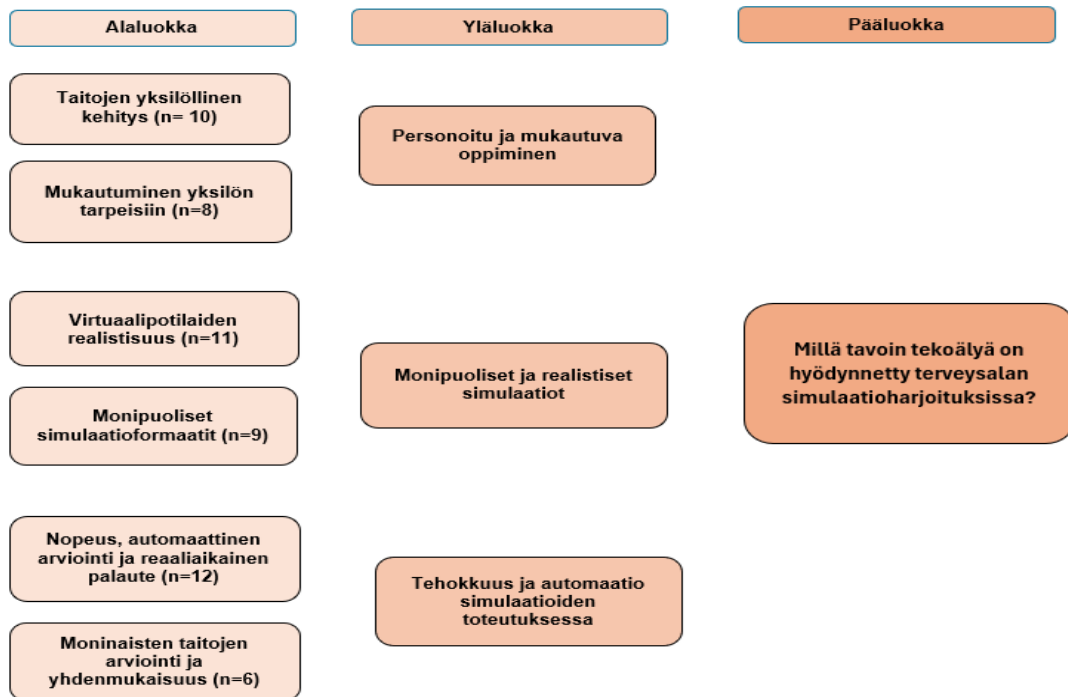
Alaluokka

Yläluokka

Pääluokka

Taitojen yksilöllinen kehitys (n= 10)

Mukautuminen yksilön tarpeisiin (n=8)

Personoitu ja mukautuva oppiminen

Virtuaalipotilaiden realistisuus (n=11)

Monipuoliset simulaatioformaatit (n=9)

Monipuoliset ja realistiset simulaatiot

Millä tavoin tekoälyä on hyödynnetty terveysalan simulaatioharjoituksissa?

Nopeus, automaattinen arviointi ja reaaliaikainen palaute (n=12)

Moninaisten taitojen arviointi ja yhdenmukaisuus (n=6)

Tehokkuus ja automaatio simulaatioiden toteutuksessa